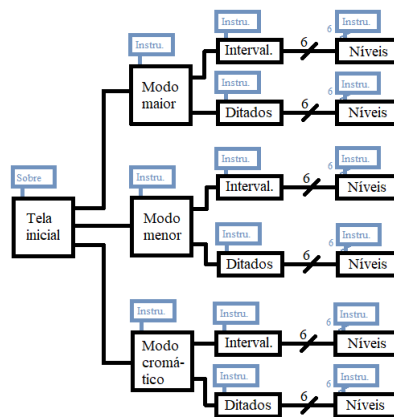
Sobre

Tela inicial

Instru.

Modo maior

Instru.

Interval.

6

Instru.

Níveis

Instru.

Ditados

6

Instru.

Níveis

Instru.

Modo menor

Instru.

Interval.

6

Instru.

Níveis

Instru.

Ditados

6

Instru.

Níveis

Instru.

Modo cromá-tico

Instru.

Interval.

6

Instru.

Níveis

Instru.

Ditados

6

Instru.

Níveis